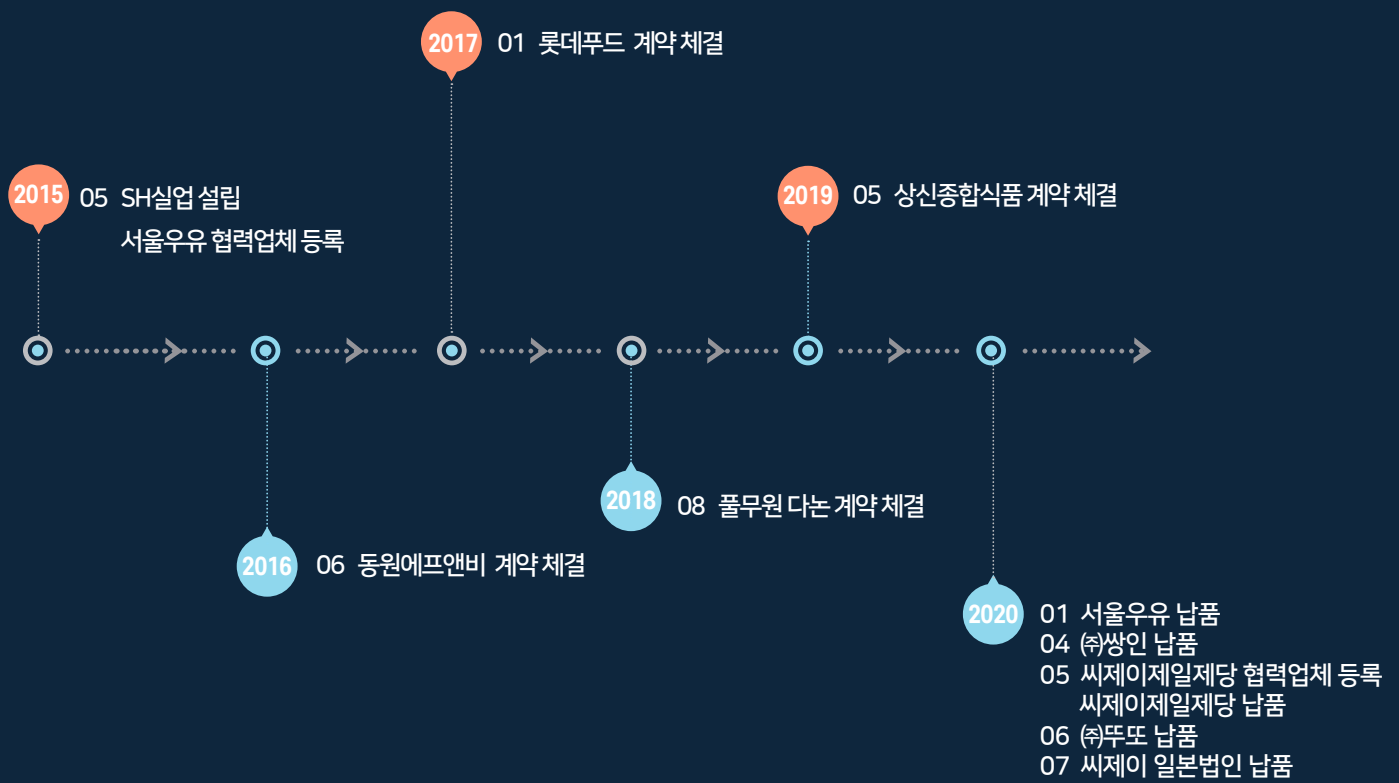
2017 01 롯데푸드 계약 체결

2015 05 SH실업 설립
서울우유 협력업체 등록

2019 05 상신종합식품 계약 체결

2018 08 풀무원 다논 계약 체결

2016 06 동원에프앤비 계약 체결

2020 01 서울우유 납품
04 ㈜쌍인 납품
05 씨제이제일제당 협력업체 등록
씨제이제일제당 납품
06 ㈜뚜또 납품
07 씨제이 일본법인 납품